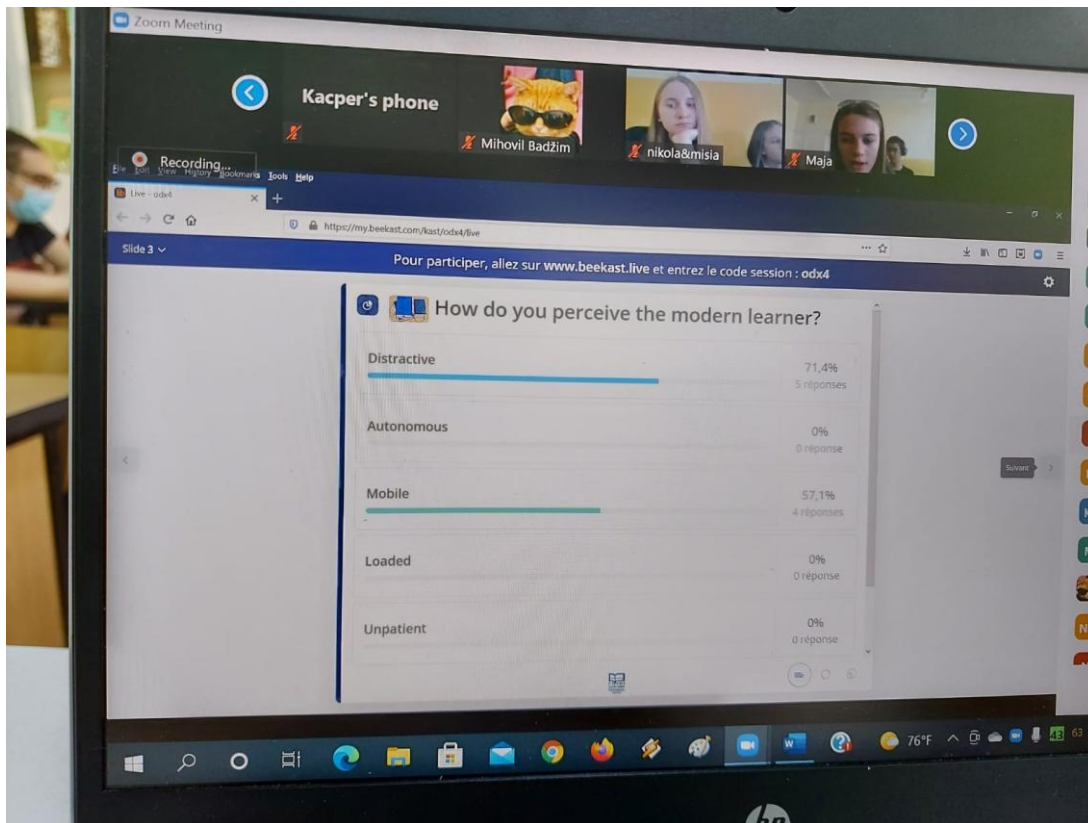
Zoom Meeting

Kacper's phone

Mihovil Badžim

nikola&misia

Maja

Recording...

File Edit View History Bookmarks Tools Help

Live - odx4

https://my.beekast.com/kast/odx4/live

Slide 3

Pour participer, allez sur www.beekast.live et entrez le code session : odx4

How do you perceive the modern learner?

Distractive
71,4%
5 réponses

Autonomous
0%
0 réponse

Mobile
57,1%
4 réponses

Loaded
0%
0 réponse

Unpatient
0%
0 réponse

Suivant

76°F

hp